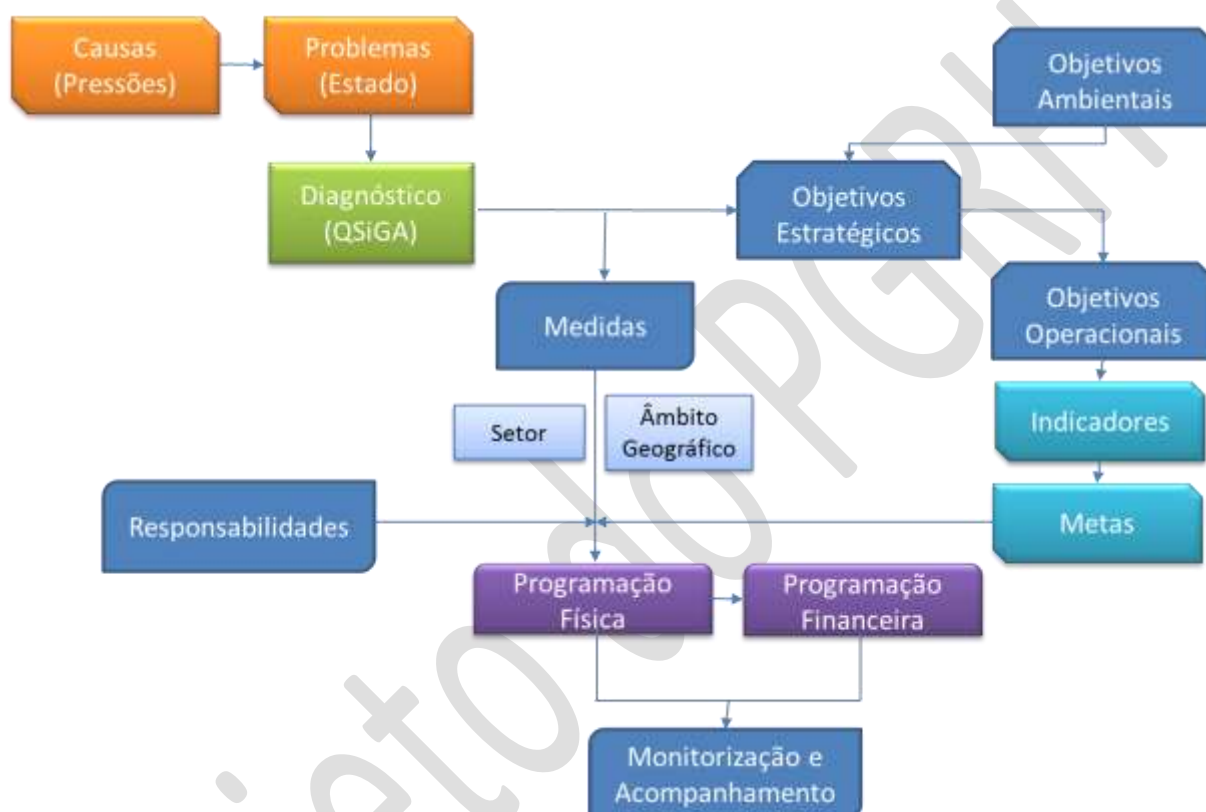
Causas (Pressões)

Problemas (Estado)

Objetivos Ambientais

Diagnóstico (QSiGA)

Objetivos Estratégicos

Medidas

Objetivos Operacionais

Setor

Âmbito Geográfico

Indicadores

Responsabilidades

Metas

Programação Física

Programação Financeira

Monitorização e Acompanhamento

Projeto do PGRH